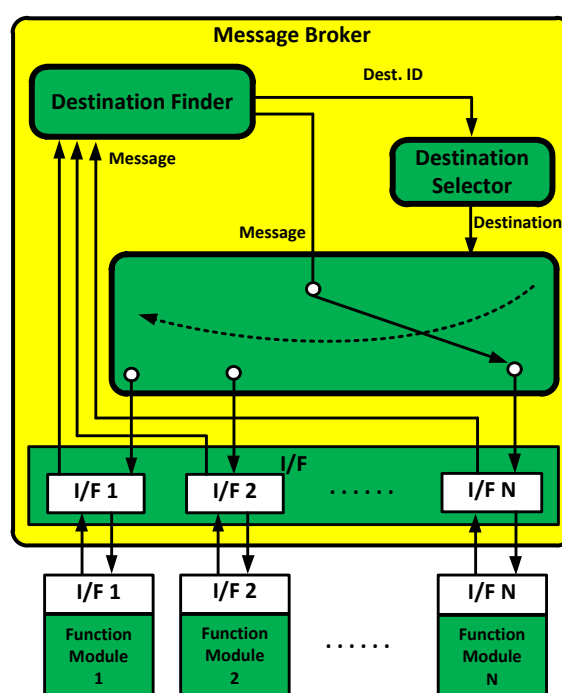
Message Broker

Destination Finder

Dest. ID

Message

Destination Selector

Destination

Message

I/F

I/F 1

I/F 2

......

I/F N

I/F 1

I/F 2

I/F N

Function Module 1

Function Module 2

......

Function Module N